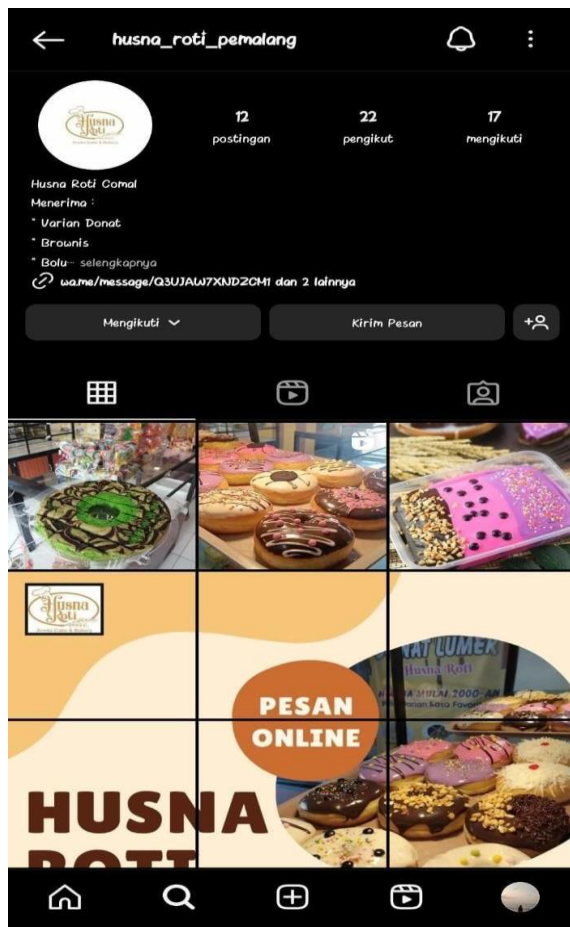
husna_roti_pemalang

Husna Roti

12
postingan

22
pengikut

17
mengikuti

Husna Roti Comal
Menerima :
* Varian Donat
* Brownis
* Bolu... selengkapnya
wa.me/message/Q3UJAW7XNDZCM1 dan 2 lainnya

Mengikuti

Kirim Pesan

Husna Roti

PESAN ONLINE

HUSNA ROTI

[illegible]AT LUMER
Husna Roti
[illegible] MULAI 2000-AN
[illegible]